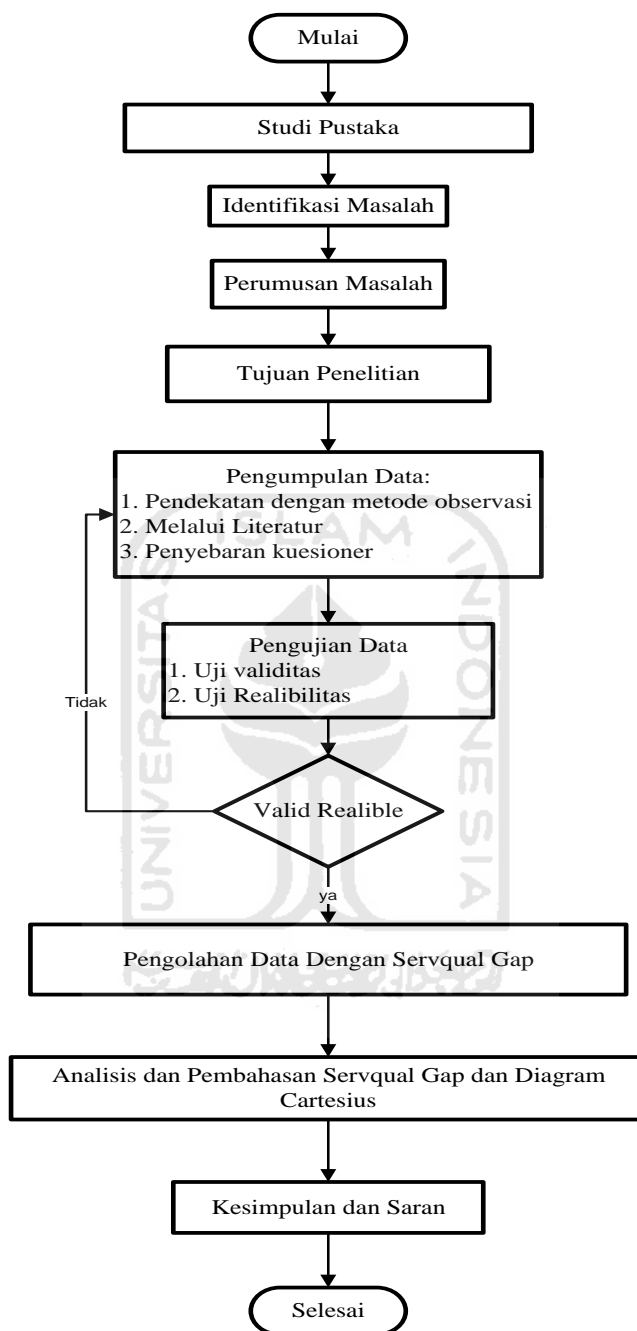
Mulai

Studi Pustaka

Identifikasi Masalah

Perumusan Masalah

Tujuan Penelitian

Pengumpulan Data:
1. Pendekatan dengan metode observasi
2. Melalui Literatur
3. Penyebaran kuesioner

Pengujian Data
1. Uji validitas
2. Uji Realibilitas

Tidak

Valid Realible

ya

Pengolahan Data Dengan Servqual Gap

Analisis dan Pembahasan Servqual Gap dan Diagram Cartesius

Kesimpulan dan Saran

Selesai

ISLAM
UNIVERSITAS
INDONESIA